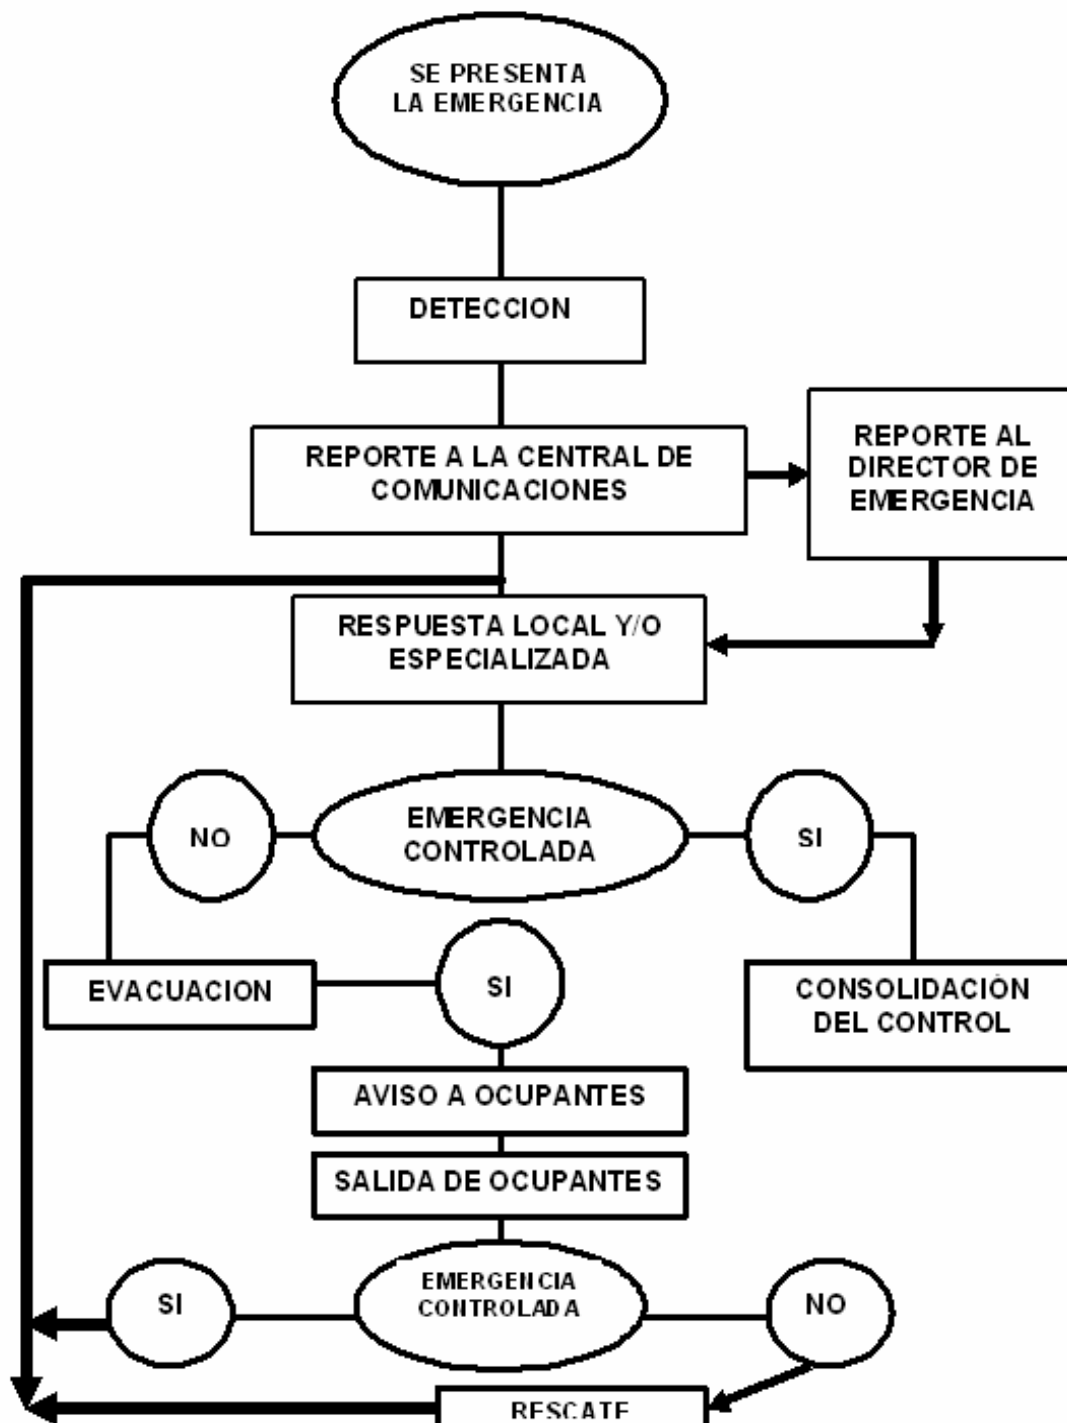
SE PRESENTA LA EMERGENCIA

DETECCION

REPORTE A LA CENTRAL DE COMUNICACIONES

REPORTE AL DIRECTOR DE EMERGENCIA

RESPUESTA LOCAL Y/O ESPECIALIZADA

NO

EMERGENCIA CONTROLADA

SI

EVACUACION

SI

CONSOLIDACIÓN DEL CONTROL

AVISO A OCUPANTES

SALIDA DE OCUPANTES

SI

EMERGENCIA CONTROLADA

NO

RESCATE